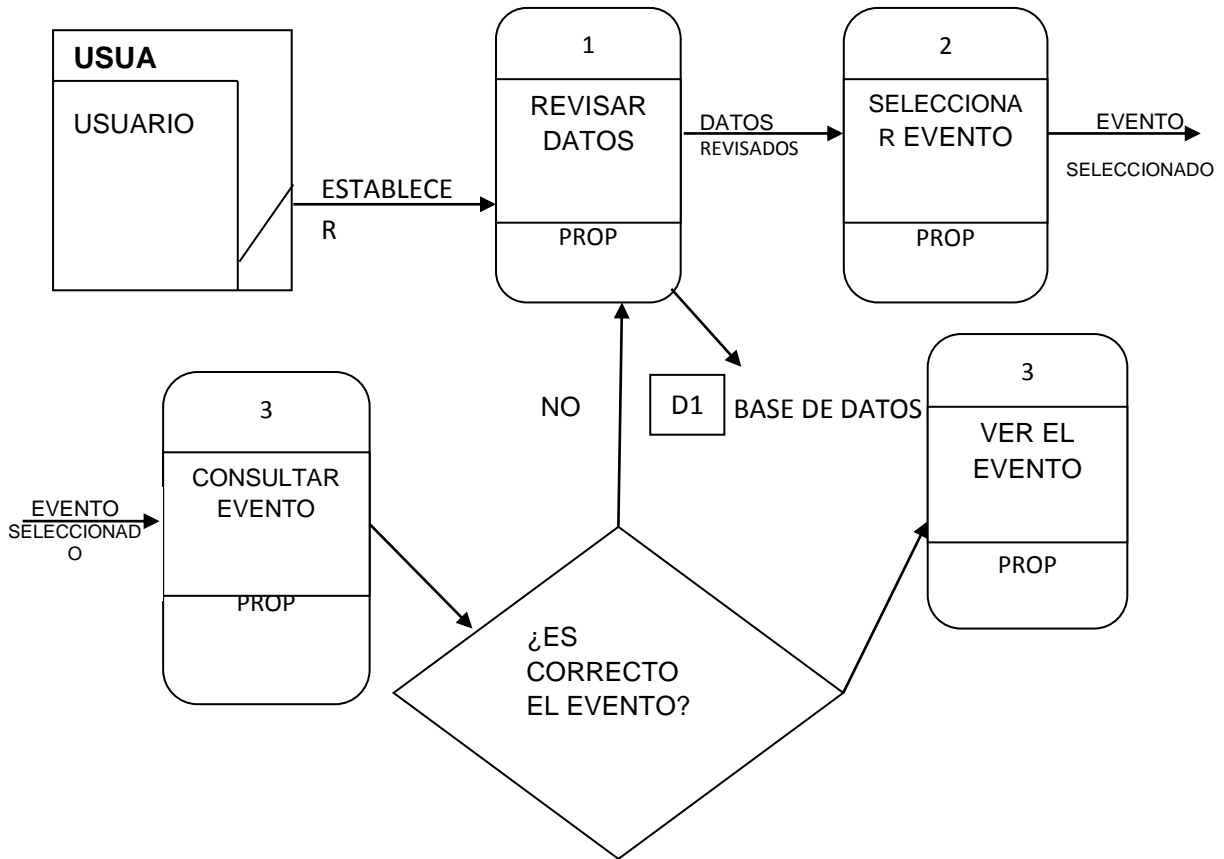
USUA

USUARIO

ESTABLECER

1

REVISAR DATOS

PROP

DATOS REVISADOS

2

SELECCIONAR EVENTO

PROP

EVENTO SELECCIONADO

NO

D1 BASE DE DATOS

3

CONSULTAR EVENTO

PROP

EVENTO SELECCIONADO

¿ES CORRECTO EL EVENTO?

3

VER EL EVENTO

PROP